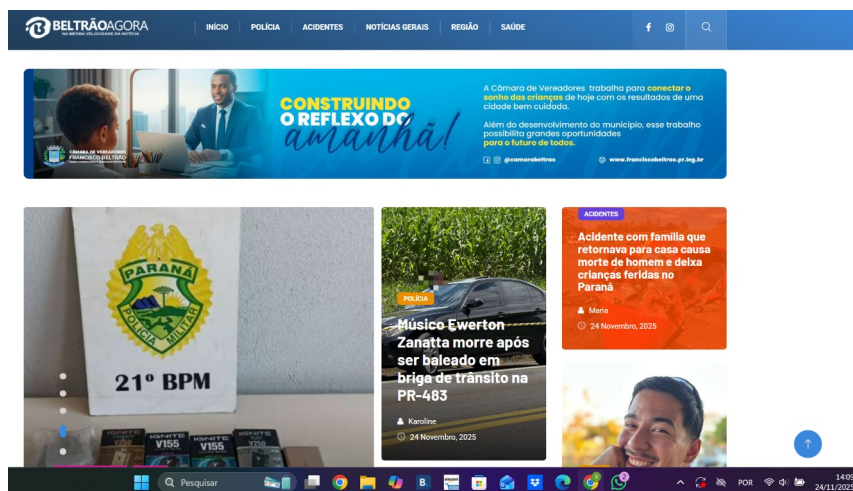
BELTRÃOAGORA
NA MEDIDA VELOCIDADE DA NOTÍCIA

INÍCIO POLÍCIA ACIDENTES NOTÍCIAS GERAIS REGIÃO SAÚDE

CONSTRUINDO O REFLEXO DO amanhã!

A Câmara de Vereadores trabalha para conectar o sonho das crianças de hoje com os resultados de uma cidade bem cuidada.

Além do desenvolvimento do município, esse trabalho possibilita grandes oportunidades para o futuro de todos.

@camarabeltrao
www.franciscobeltrao.pr.leg.br

CÂMARA DE VEREADORES FRANCISCO BELTRÃO

PARANÁ
POLÍCIA MILITAR
21º BPM

IGNITE V155 IGNITE V155 IGNITE V250

POLÍCIA
Músico Ewerton Zanatta morre após ser baleado em briga de trânsito na PR-483
Karoline
24 Novembro, 2025

ACIDENTES
Acidente com família que retornava para casa causa morte de homem e deixa crianças feridas no Paraná
Maria
24 Novembro, 2025

Pesquisar
POR
14:09
24/11/2025